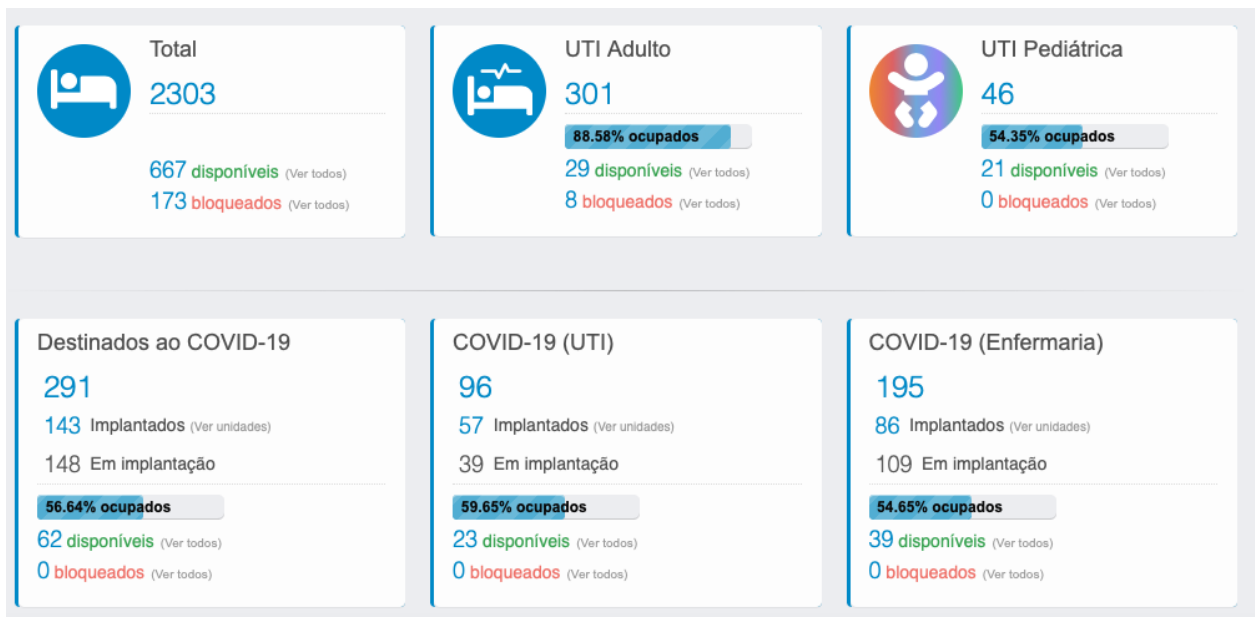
Total
2303
667 disponíveis (Ver todos)
173 bloqueados (Ver todos)

UTI Adulto
301
88.58% ocupados
29 disponíveis (Ver todos)
8 bloqueados (Ver todos)

UTI Pediátrica
46
54.35% ocupados
21 disponíveis (Ver todos)
0 bloqueados (Ver todos)

Destinados ao COVID-19
291
143 Implantados (Ver unidades)
148 Em implantação
56.64% ocupados
62 disponíveis (Ver todos)
0 bloqueados (Ver todos)

COVID-19 (UTI)
96
57 Implantados (Ver unidades)
39 Em implantação
59.65% ocupados
23 disponíveis (Ver todos)
0 bloqueados (Ver todos)

COVID-19 (Enfermaria)
195
86 Implantados (Ver unidades)
109 Em implantação
54.65% ocupados
39 disponíveis (Ver todos)
0 bloqueados (Ver todos)